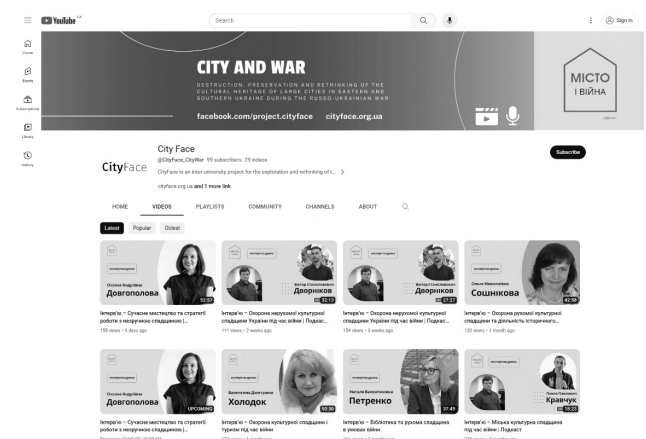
YouTube UA

Search

Sign in

Home

Shorts

Subscriptions

Library

History

CITY AND WAR

DESTRUCTION, PRESERVATION AND RETHINKING OF THE CULTURAL HERITAGE OF LARGE CITIES IN EASTERN AND SOUTHERN UKRAINE DURING THE RUSSO-UKRAINIAN WAR

facebook.com/project.cityface cityface.org.ua

МІСТО І ВІЙНА

CityFace

City Face

@CityFace_CityWar 99 subscribers 29 videos

CityFace is an inter-university project for the exploration and rethinking of t... >

cityface.org.ua and 1 more link

Subscribe

HOME VIDEOS PLAYLISTS COMMUNITY CHANNELS ABOUT

Latest Popular Oldest

Оксана Андріївна Довгополова 52:57
Інтерв'ю – Сучасне мистецтво та стратегії роботи з незручною спадщиною (...
158 views • 6 days ago

Віктор Станіславович Дворніков 32:13
Інтерв'ю – Охорона нерухомої культурної спадщини України під час війни | Подкас...
111 views • 2 weeks ago

Віктор Станіславович Дворніков 27:27
Інтерв'ю – Охорона нерухомої культурної спадщини України під час війни | Подкас...
154 views • 3 weeks ago

Олена Миколаївна Сошнікова 42:58
Інтерв'ю – Охорона рухомої культурної спадщини та діяльність історичного...
120 views • 1 month ago

Оксана Андріївна Довгополова UPCOMING
Інтерв'ю – Сучасне мистецтво та стратегії роботи з незручною спадщиною (...
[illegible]

Валентина Дмитрівна Холодок 50:30
Інтерв'ю – Охорона культурної спадщини і туризм під час війни
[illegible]

Наталя Валентинівна Петренко 37:49
Інтерв'ю – Бібліотека та рухома спадщина в умовах війни
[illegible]

Кравчук 18:23
Інтерв'ю – Міська культурна спадщина під час війни | Подкаст
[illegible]